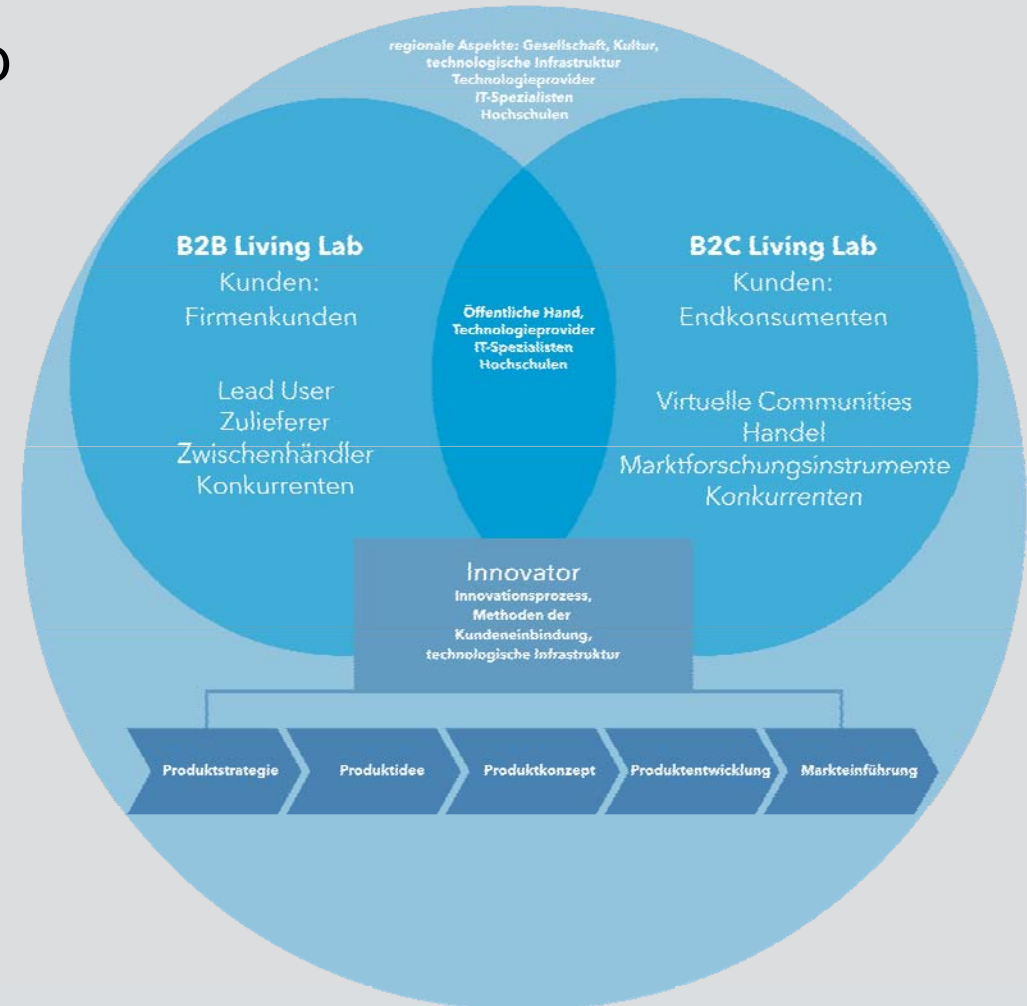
regionale Aspekte: Gesellschaft, Kultur, technologische Infrastruktur
Technologieprovider
IT-Spezialisten
Hochschulen

B2B Living Lab
Kunden:
Firmenkunden

Lead User
Zulieferer
Zwischenhändler
Konkurrenten

Öffentliche Hand,
Technologieprovider
IT-Spezialisten
Hochschulen

B2C Living Lab
Kunden:
Endkonsumenten

Virtuelle Communities
Handel
Marktforschungsinstrumente
Konkurrenten

Innovator
Innovationsprozess,
Methoden der Kundeneinbindung,
technologische Infrastruktur

Produktstrategie
Produktidee
Produktkonzept
Produktentwicklung
Markteinführung